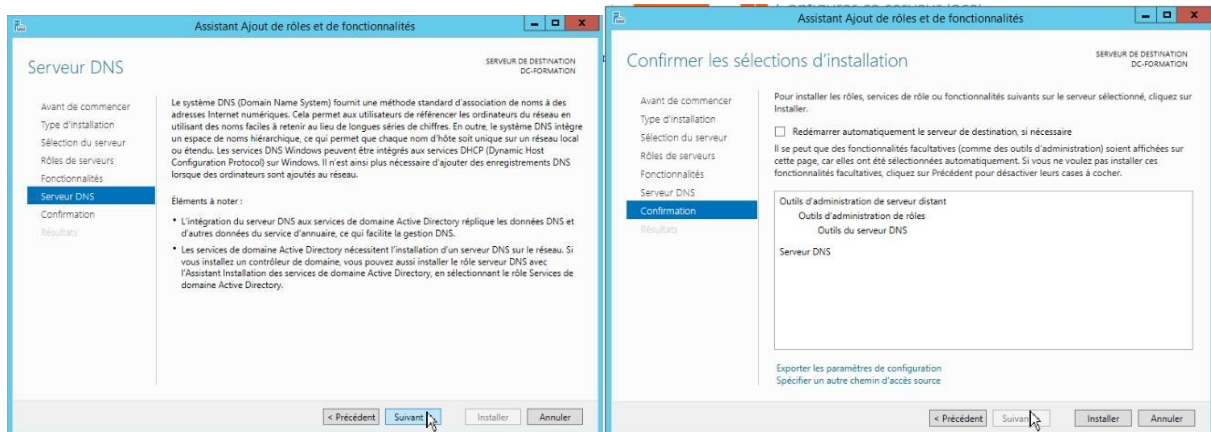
Assistant Ajout de rôles et de fonctionnalités

Serveur DNS

SERVEUR DE DESTINATION
DC-FORMATION

Avant de commencer
Type d'installation
Sélection du serveur
Rôles de serveurs
Fonctionnalités
Serveur DNS
Confirmation
Résultats

Le système DNS (Domain Name System) fournit une méthode standard d'association de noms à des adresses Internet numériques. Cela permet aux utilisateurs de référencer les ordinateurs du réseau en utilisant des noms faciles à retenir au lieu de longues séries de chiffres. En outre, le système DNS intègre un espace de noms hiérarchique, ce qui permet que chaque nom d'hôte soit unique sur un réseau local ou étendu. Les services DNS Windows peuvent être intégrés aux services DHCP (Dynamic Host Configuration Protocol) sur Windows. Il n'est ainsi plus nécessaire d'ajouter des enregistrements DNS lorsque des ordinateurs sont ajoutés au réseau.

Éléments à noter :

• L'intégration du serveur DNS aux services de domaine Active Directory réplique les données DNS et d'autres données du service d'annuaire, ce qui facilite la gestion DNS.

• Les services de domaine Active Directory nécessitent l'installation d'un serveur DNS sur le réseau. Si vous installez un contrôleur de domaine, vous pouvez aussi installer le rôle serveur DNS avec l'Assistant Installation des services de domaine Active Directory, en sélectionnant le rôle Services de domaine Active Directory.

< Précédent | Suivant > | Installer | Annuler

Assistant Ajout de rôles et de fonctionnalités

Confirmer les sélections d'installation

SERVEUR DE DESTINATION
DC-FORMATION

Avant de commencer
Type d'installation
Sélection du serveur
Rôles de serveurs
Fonctionnalités
Serveur DNS
Confirmation
Résultats

Pour installer les rôles, services de rôle ou fonctionnalités suivants sur le serveur sélectionné, cliquez sur Installer.

Redémarrer automatiquement le serveur de destination, si nécessaire

Il se peut que des fonctionnalités facultatives (comme des outils d'administration) soient affichées sur cette page, car elles ont été sélectionnées automatiquement. Si vous ne voulez pas installer ces fonctionnalités facultatives, cliquez sur Précédent pour désactiver leurs cases à cocher.

Outils d'administration de serveur distant
Outils d'administration de rôles
Outils du serveur DNS

Serveur DNS

Exporter les paramètres de configuration
Spécifier un autre chemin d'accès source

< Précédent | Suivant > | Installer | Annuler